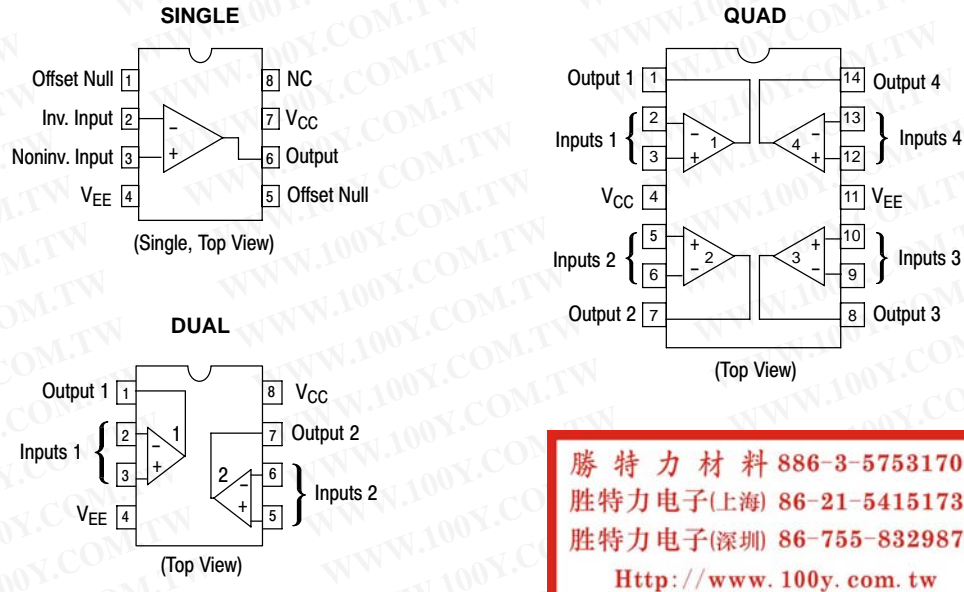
SINGLE

Offset Null 1
Inv. Input 2
Noninv. Input 3
$V_{EE}$ 4
8 NC
7 $V_{CC}$
6 Output
5 Offset Null
−
+
(Single, Top View)

DUAL

Output 1 1
Inputs 1 2 3
$V_{EE}$ 4
8 $V_{CC}$
7 Output 2
6 5 Inputs 2
1 − +
2 − +
(Top View)

QUAD

Output 1 1
Inputs 1 2 3
$V_{CC}$ 4
Inputs 2 5 6
Output 2 7
14 Output 4
13 12 Inputs 4
11 $V_{EE}$
10 9 Inputs 3
8 Output 3
1 − +
4 − +
2 + −
3 + −
(Top View)

勝 特 力 材 料 886-3-5753170
胜特力电子(上海) 86-21-5415173
胜特力电子(深圳) 86-755-832987
Http://www.100y.com.tw

WWW.100Y.COM.TW